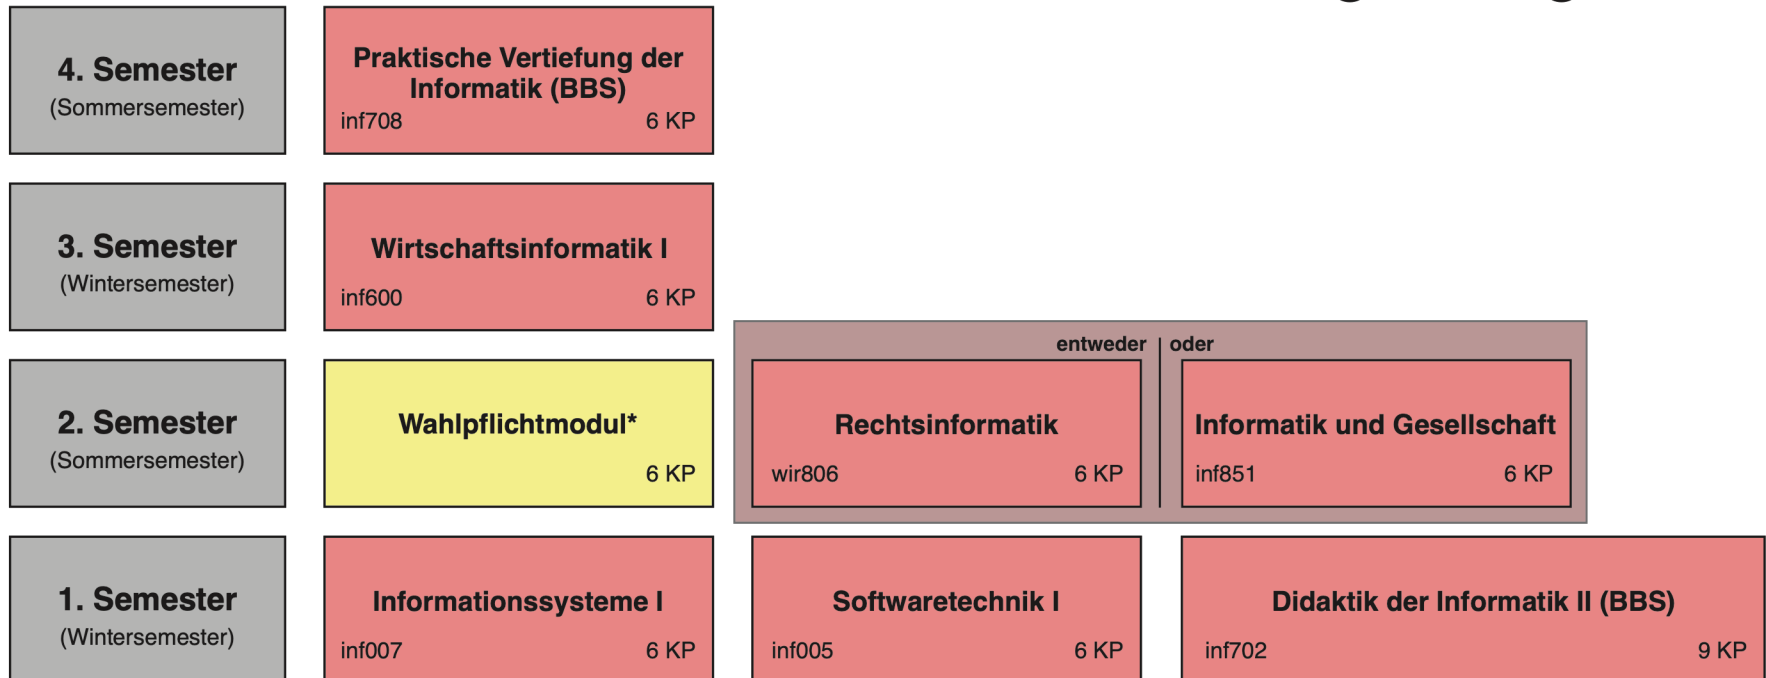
4. Semester
(Sommersemester)

Praktische Vertiefung der Informatik (BBS)
inf708 6 KP

3. Semester
(Wintersemester)

Wirtschaftsinformatik I
inf600 6 KP

2. Semester
(Sommersemester)

Wahlpflichtmodul*
6 KP

entweder | oder

Rechtsinformatik
wir806 6 KP

Informatik und Gesellschaft
inf851 6 KP

1. Semester
(Wintersemester)

Informationssysteme I
inf007 6 KP

Softwaretechnik I
inf005 6 KP

Didaktik der Informatik II (BBS)
inf702 9 KP